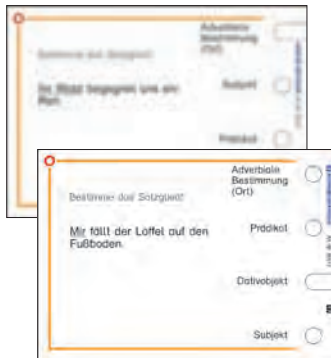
Adverbiale Bestimmung (Ort)

Bestimme das Satzglied:

Im Wald begegnet uns ein Wolf.

Subjekt

Prädikat

Bestimme das Satzglied:

Mir fällt der Löffel auf den Fußboden.

Adverbiale Bestimmung (Ort)

Prädikat

Dativobjekt

Subjekt